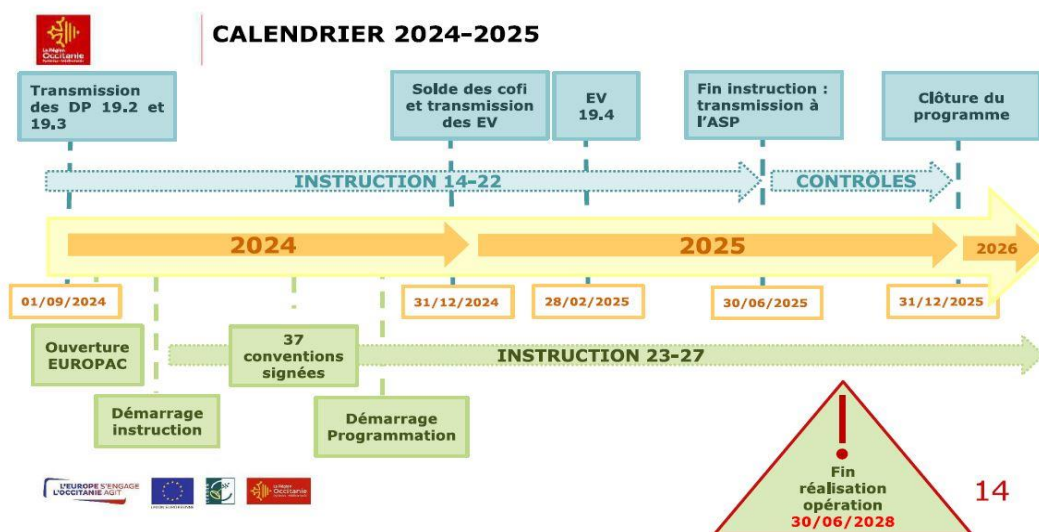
La Région Occitanie

CALENDRIER 2024-2025

Transmission des DP 19.2 et 19.3

Solde des cofi et transmission des EV

EV 19.4

Fin instruction : transmission à l'ASP

Clôture du programme

INSTRUCTION 14-22

CONTRÔLES

2024

2025

2026

01/09/2024

31/12/2024

28/02/2025

30/06/2025

31/12/2025

Ouverture EUROPAC

37 conventions signées

INSTRUCTION 23-27

Démarrage instruction

Démarrage Programmation

Fin réalisation opération 30/06/2028

L'EUROPE S'ENGAGE L'OCCITANIE AGIT

La Région Occitanie

14